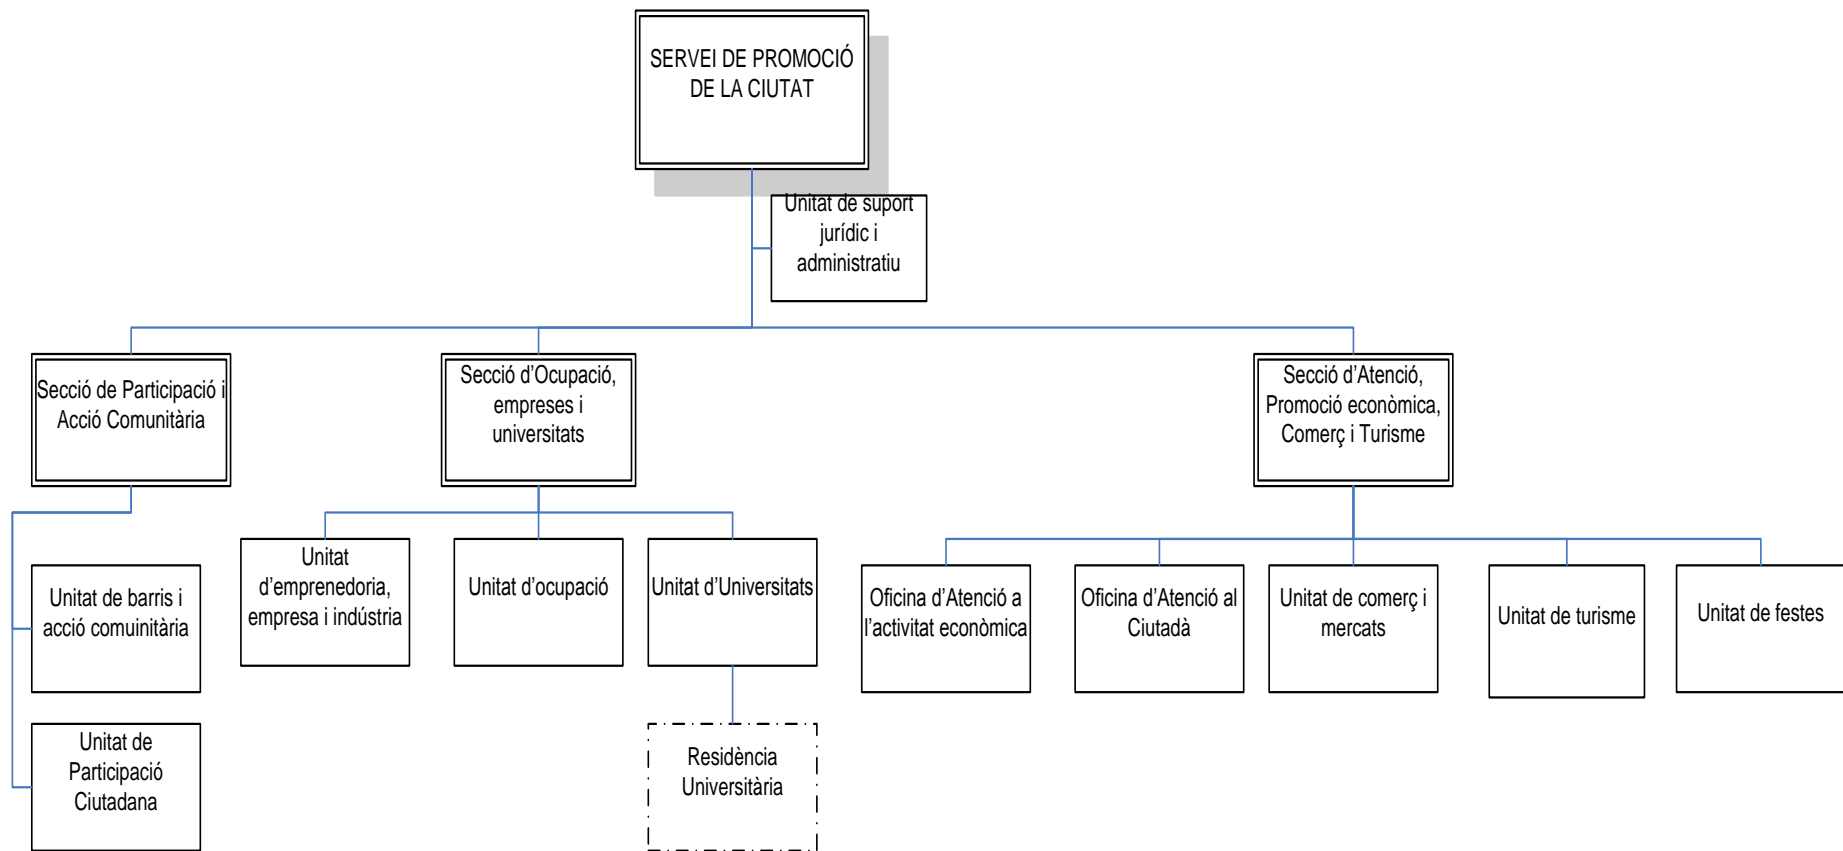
SERVEI DE PROMOCIÓ DE LA CIUTAT

Unitat de suport jurídic i administratiu

Secció de Participació i Acció Comunitària

Secció d'Ocupació, empreses i universitats

Secció d'Atenció, Promoció econòmica, Comerç i Turisme

Unitat de barris i acció comuinitària

Unitat de Participació Ciutadana

Unitat d'emprenedoria, empresa i indústria

Unitat d'ocupació

Unitat d'Universitats

Residència Universitària

Oficina d'Atenció a l'activitat econòmica

Oficina d'Atenció al Ciutadà

Unitat de comerç i mercats

Unitat de turisme

Unitat de festes